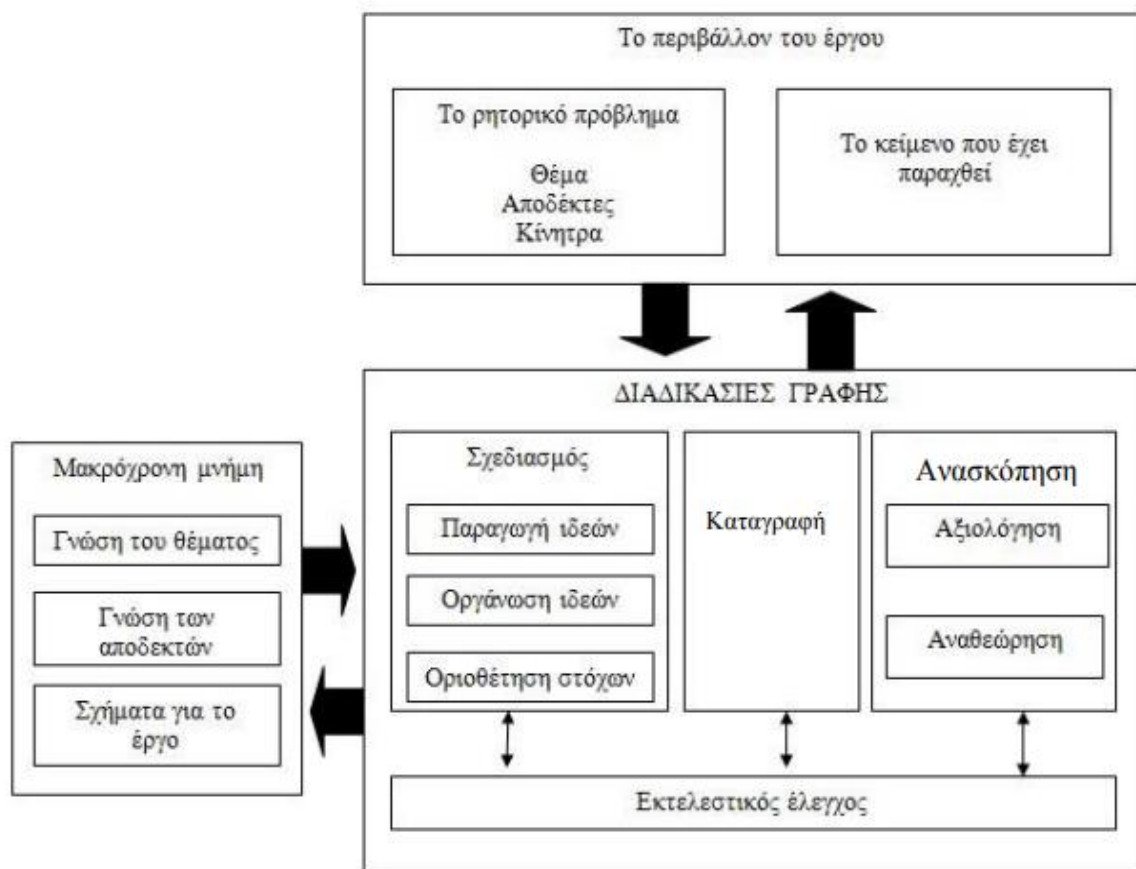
Το περιβάλλον του έργου

Το ρητορικό πρόβλημα

Θέμα
Αποδέκτες
Κίνητρα

Το κείμενο που έχει παραχθεί

ΔΙΑΔΙΚΑΣΙΕΣ ΓΡΑΦΗΣ

Μακρόχρονη μνήμη

Γνώση του θέματος

Γνώση των αποδεκτών

Σχήματα για το έργο

Σχεδιασμός

Παραγωγή ιδεών

Οργάνωση ιδεών

Οριοθέτηση στόχων

Καταγραφή

Ανασκόπηση

Αξιολόγηση

Αναθεώρηση

Εκτελεστικός έλεγχος